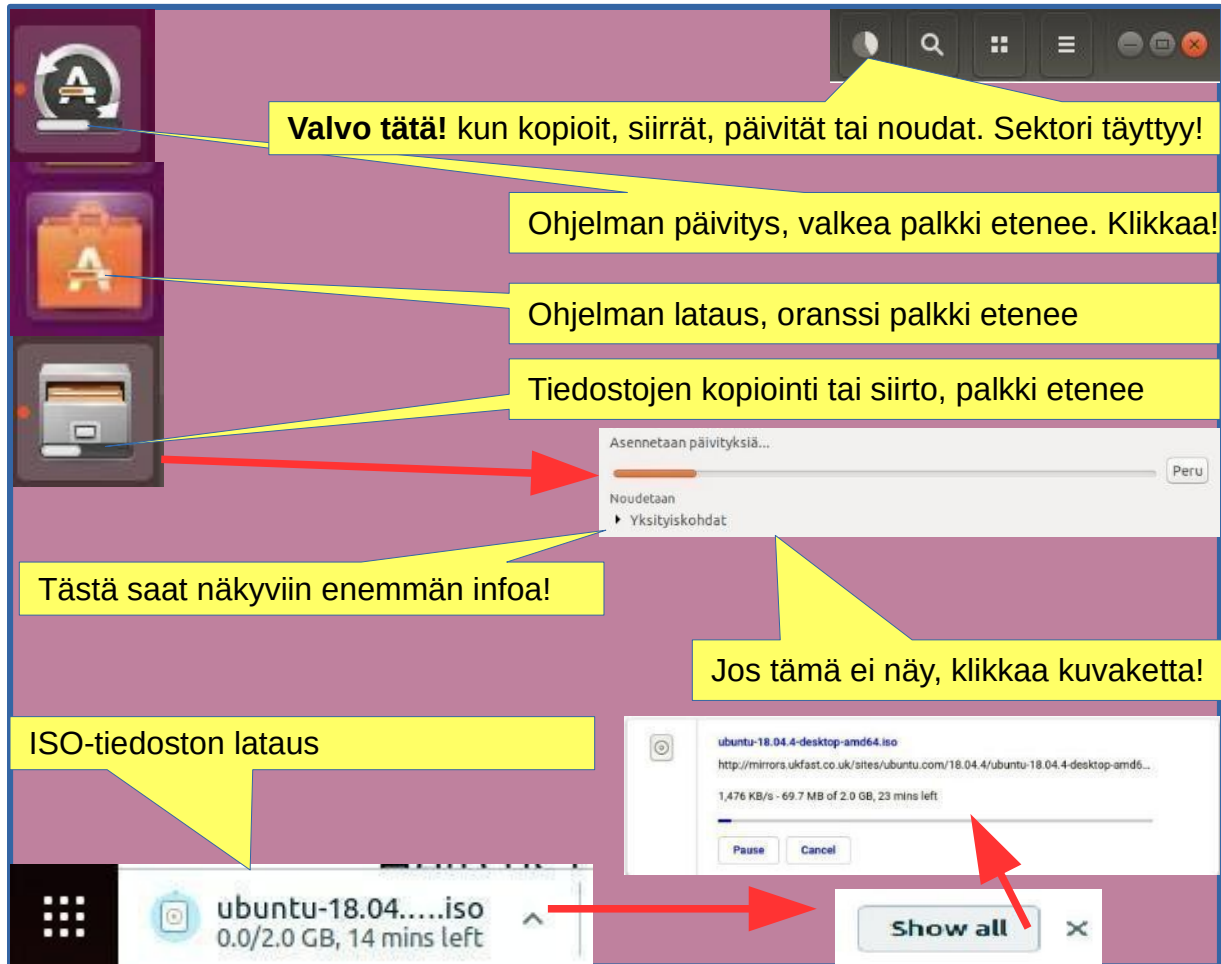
**Valvo tätä!** kun kopioit, siirrät, päivität tai noudat. Sektori täyttyy!

Ohjelman päivitys, valkea palkki etenee. Klikkaa!

Ohjelman lataus, oranssi palkki etenee

Tiedostojen kopiointi tai siirto, palkki etenee

Asennetaan päivityksiä...

Peru

Noudetaan

Yksityiskohdat

Tästä saat näkyviin enemmän infoa!

Jos tämä ei näy, klikkaa kuvaketta!

ISO-tiedoston lataus

ubuntu-18.04.4-desktop-amd64.iso

http://mirrors.ukfast.co.uk/sites/ubuntu.com/18.04.4/ubuntu-18.04.4-desktop-amd6...

1,476 KB/s - 69.7 MB of 2.0 GB, 23 mins left

Pause

Cancel

ubuntu-18.04.....iso
0.0/2.0 GB, 14 mins left

Show all